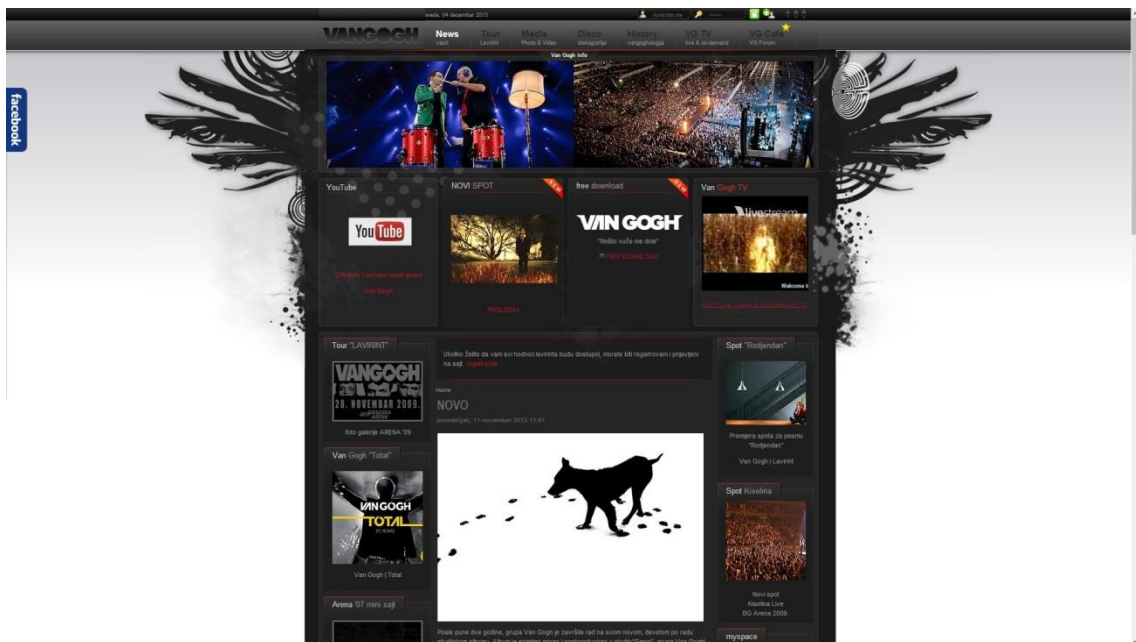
sreda, 04 decembar 2013

registracija

facebook

VANGOGH

News
vesti

Tour
Lavirint

Media
Photo & Video

Disco
diskografija

History
vangoghologija

VG TV
live & on-demand

VG Cafe
VG Forum

Van Gogh Info

YouTube

You Tube

Zvanični YouTube kanal grupe Van Gogh

NOVI SPOT

new

POGLEDAJ

free download

new

VAN GOGH

"Nešto vuče me dole"

FREE DOWNLOAD

Van Gogh TV

livestream

Welcome t

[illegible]

Tour "LAVIRINT"

VANGOGH

20. NOVEMBAR 2009.

foto galerije ARENA '09

Van Gogh "Total"

VAN GOGH

TOTAL

Van Gogh | Total

Arena '07 mini sajt

Ukoliko želite da vam svi hodnici lavirinta budu dostupni, morate biti registrovani i prijavljeni na sajt. registruj se

Home

NOVO

ponedeljak, 11 novembar 2013 11:01

Posle pune dve godine, grupa Van Gogh je završila rad na svom novom, devetom po redu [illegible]

Spot "Rodjendan"

Premijera spota za pesmu "Rodjendan"

Van Gogh | Lavirint

Spot Kiselina

Novi spot
Kiselina Live
BG Arena 2009.

myspace